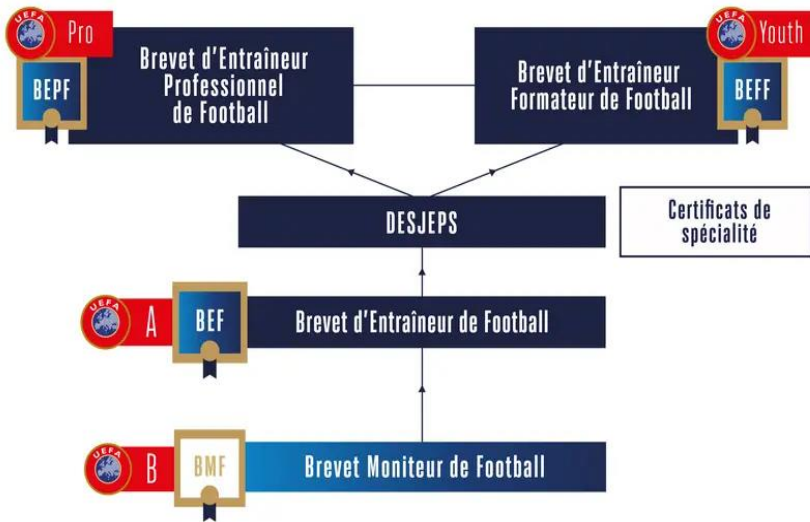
UEFA Pro

BEPF

Brevet d'Entraîneur Professionnel de Football

Brevet d'Entraîneur Formateur de Football

UEFA Youth

BEFF

DESJEPS

Certificats de spécialité

UEFA A

BEF

Brevet d'Entraîneur de Football

UEFA B

BMF

Brevet Moniteur de Football